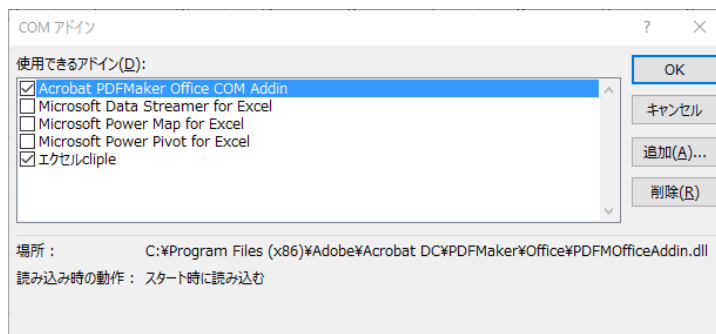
COM アドイン

?

×

使用できるアドイン(D):

Acrobat PDFMaker Office COM Addin
Microsoft Data Streamer for Excel
Microsoft Power Map for Excel
Microsoft Power Pivot for Excel
エクセルcliple

OK

キャンセル

追加(A)...

削除(R)

場所： C:¥Program Files (x86)¥Adobe¥Acrobat DC¥PDFMaker¥Office¥PDFMOfficeAddin.dll

読み込み時の動作： スタート時に読み込む